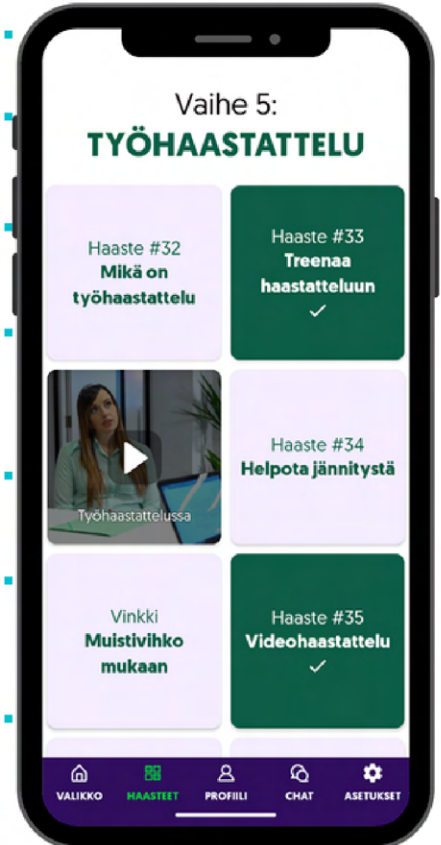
Vaihe 5:
TYÖHAASTATTELU

Haaste #32
Mikä on työhaastattelu

Haaste #33
Treenaa haastatteluun
✓

Työhaastattelussa

Haaste #34
Helpota jännitystä

Vinkki
Muistivihko mukaan

Haaste #35
Videohaastattelu
✓

VALIKKO
HAASTEET
PROFIILI
CHAT
ASETUKSET